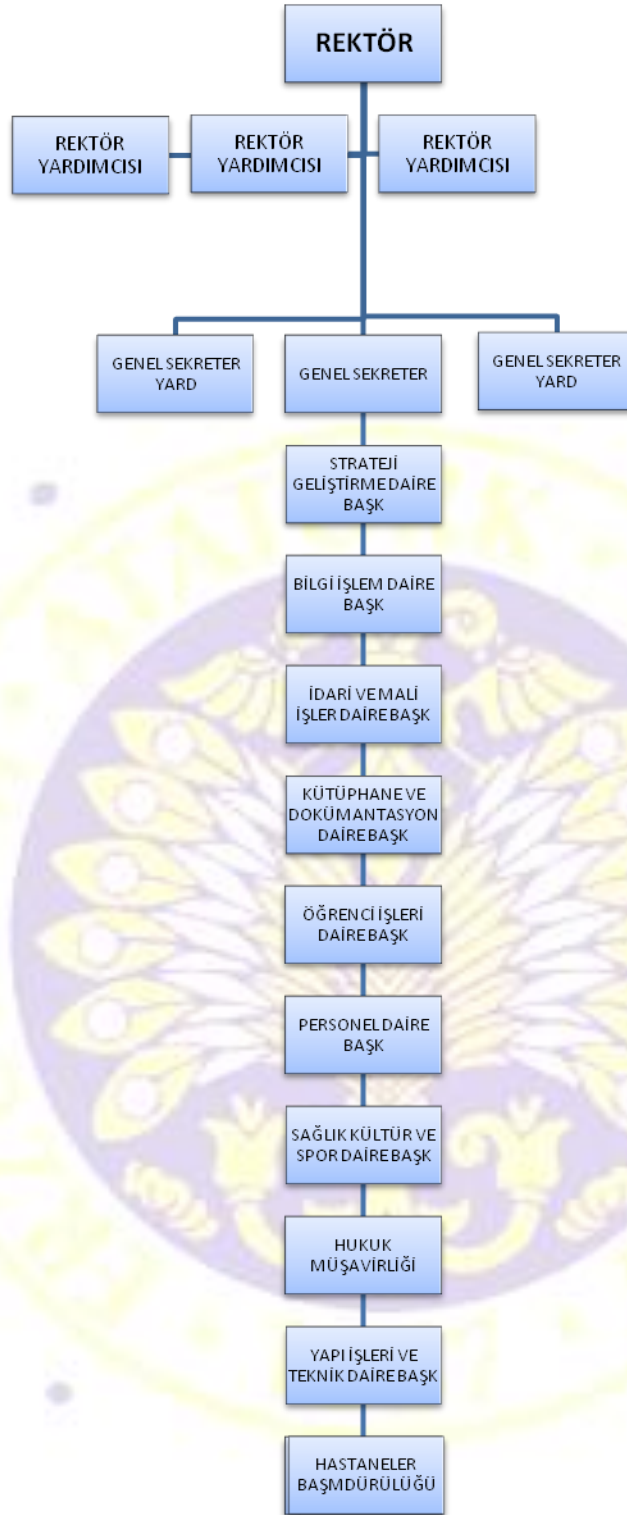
REKTÖR

REKTÖR YARDIMCISI

REKTÖR YARDIMCISI

REKTÖR YARDIMCISI

GENEL SEKRETER YARD

GENEL SEKRETER

GENEL SEKRETER YARD

STRATEJİ GELİŞTİRME DAİRE BAŞK

BİLGİ İŞLEM DAİRE BAŞK

İDARİ VE MALİ İŞLER DAİRE BAŞK

KÜTÜPHANE VE DOKÜMANTASYON DAİRE BAŞK

ÖĞRENCİ İŞLERİ DAİRE BAŞK

PERSONEL DAİRE BAŞK

SAĞLIK KÜLTÜR VE SPOR DAİRE BAŞK

HUKUK MÜŞAVİRLİĞİ

YAPI İŞLERİ VE TEKNİK DAİRE BAŞK

HASTANELER BAŞMDÜRÜLÜĞÜ